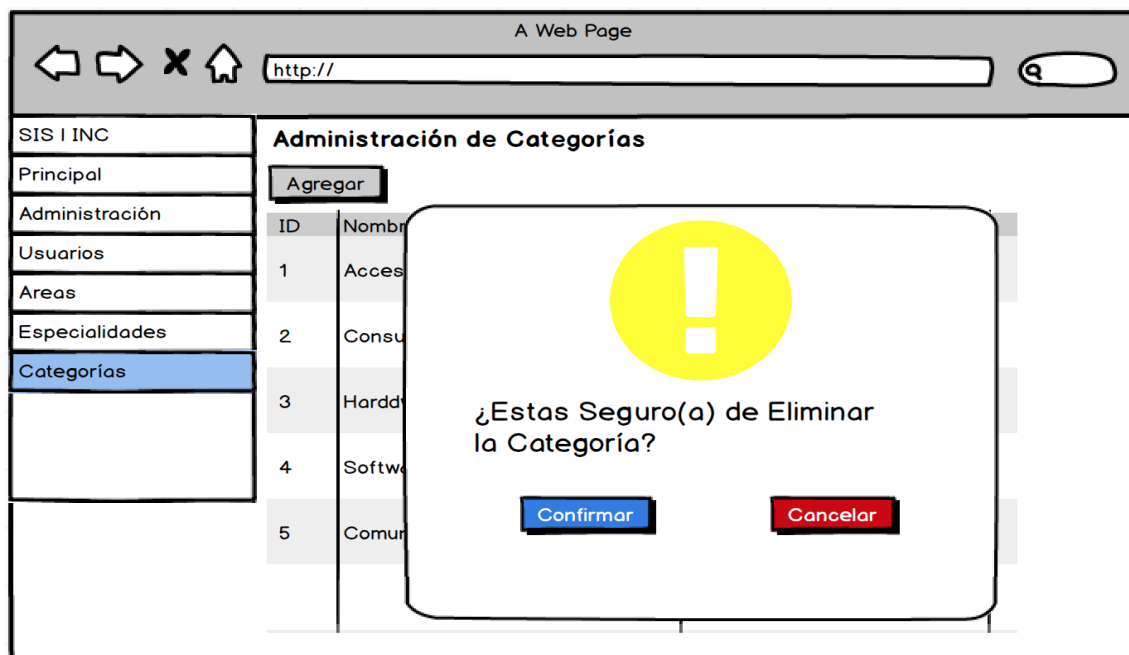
A Web Page

http://

SIS I INC
Principal
Administración
Usuarios
Areas
Especialidades
Categorías

Administración de Categorías

Agregar

| ID | Nombr |
|---|---|
| 1 | Acces |
| 2 | Consu |
| 3 | Hardd |
| 4 | Softw |
| 5 | Comur |

!

¿Estas Seguro(a) de Eliminar la Categoría?

Confirmar

Cancelar